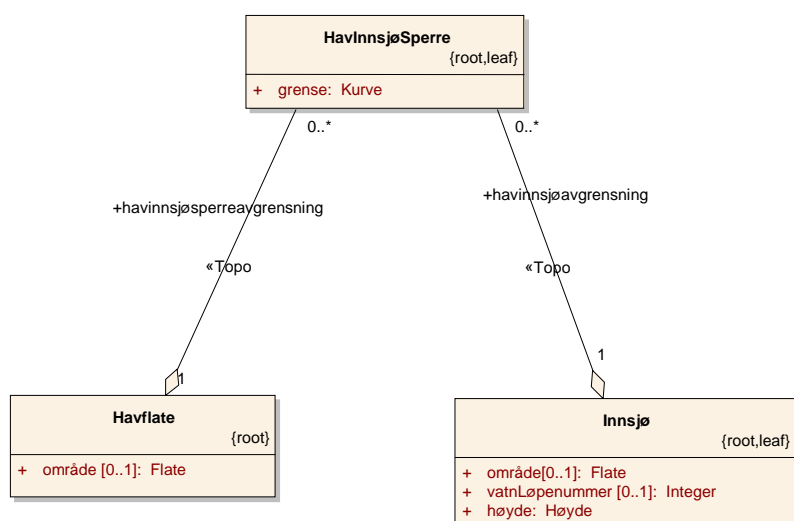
HavInnsjøSperre
{root,leaf}

+ grense: Kurve

0..*

0..*

+havinnsjøsperreavgrensning

+havinnsjøavgrensning

«Topo

«Topo

1

1

Havflate
{root}

+ område [0..1]: Flate

Innsjø
{root,leaf}

+ område[0..1]: Flate
+ vatnLøpenummer [0..1]: Integer
+ høyde: Høyde